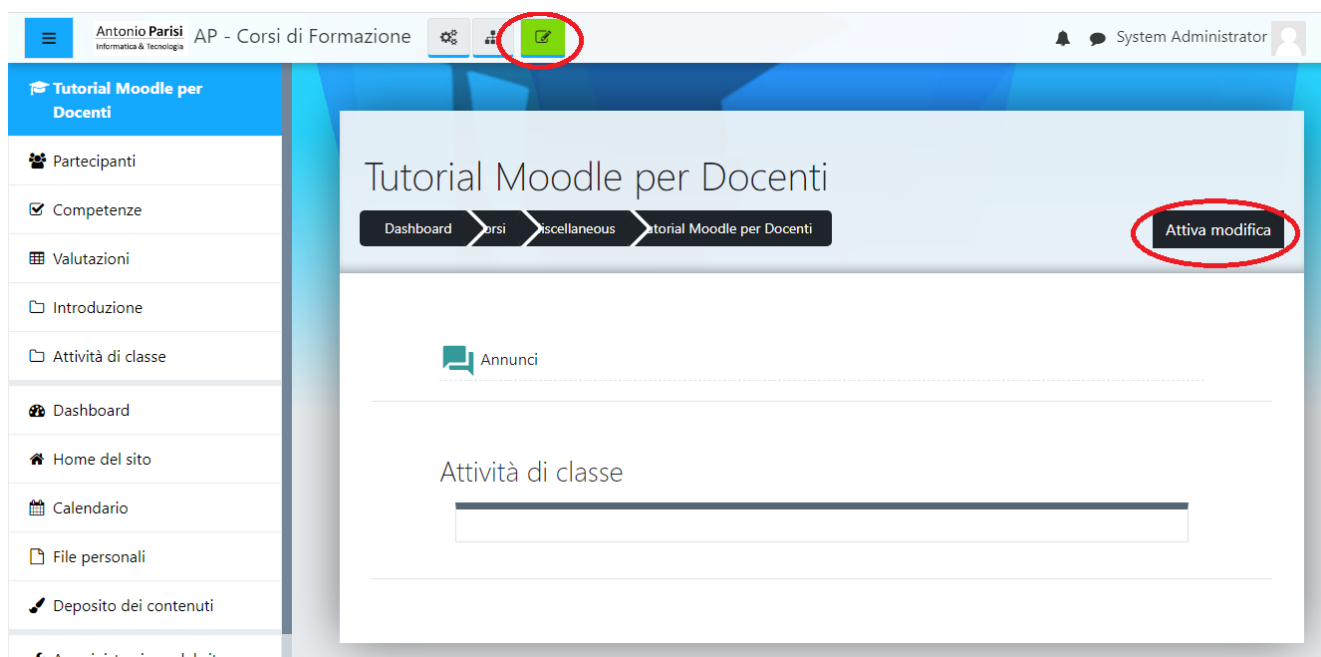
Antonio Parisi
Informatica & Tecnologia
AP - Corsi di Formazione

System Administrator

Tutorial Moodle per Docenti

Partecipanti
Competenze
Valutazioni
Introduzione
Attività di classe
Dashboard
Home del sito
Calendario
File personali
Deposito dei contenuti
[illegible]

Tutorial Moodle per Docenti

Dashboard | orsi | iscellaneous | torial Moodle per Docenti

Attiva modifica

Annunci

Attività di classe